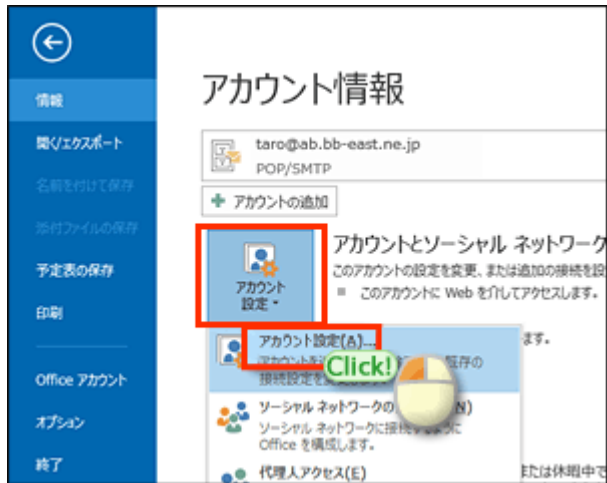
情報

開く/エクスポート

名前を付けて保存

添付ファイルの保存

予定表の保存

印刷

Office アカウント

オプション

終了

アカウント情報

taro@ab.bb-east.ne.jp
POP/SMTP

アカウントの追加

アカウント設定

アカウントとソーシャル ネットワーク

このアカウントの設定を変更、または追加の接続を設

このアカウントに Web を介してアクセスします。

ます。

アカウント設定(A)...

アカウントを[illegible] 既存の接続設定を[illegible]

Click!

ソーシャル ネットワークの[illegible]N)

ソーシャル ネットワークに接続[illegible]に Office を構成します。

代理人アクセス(E)

または休暇中